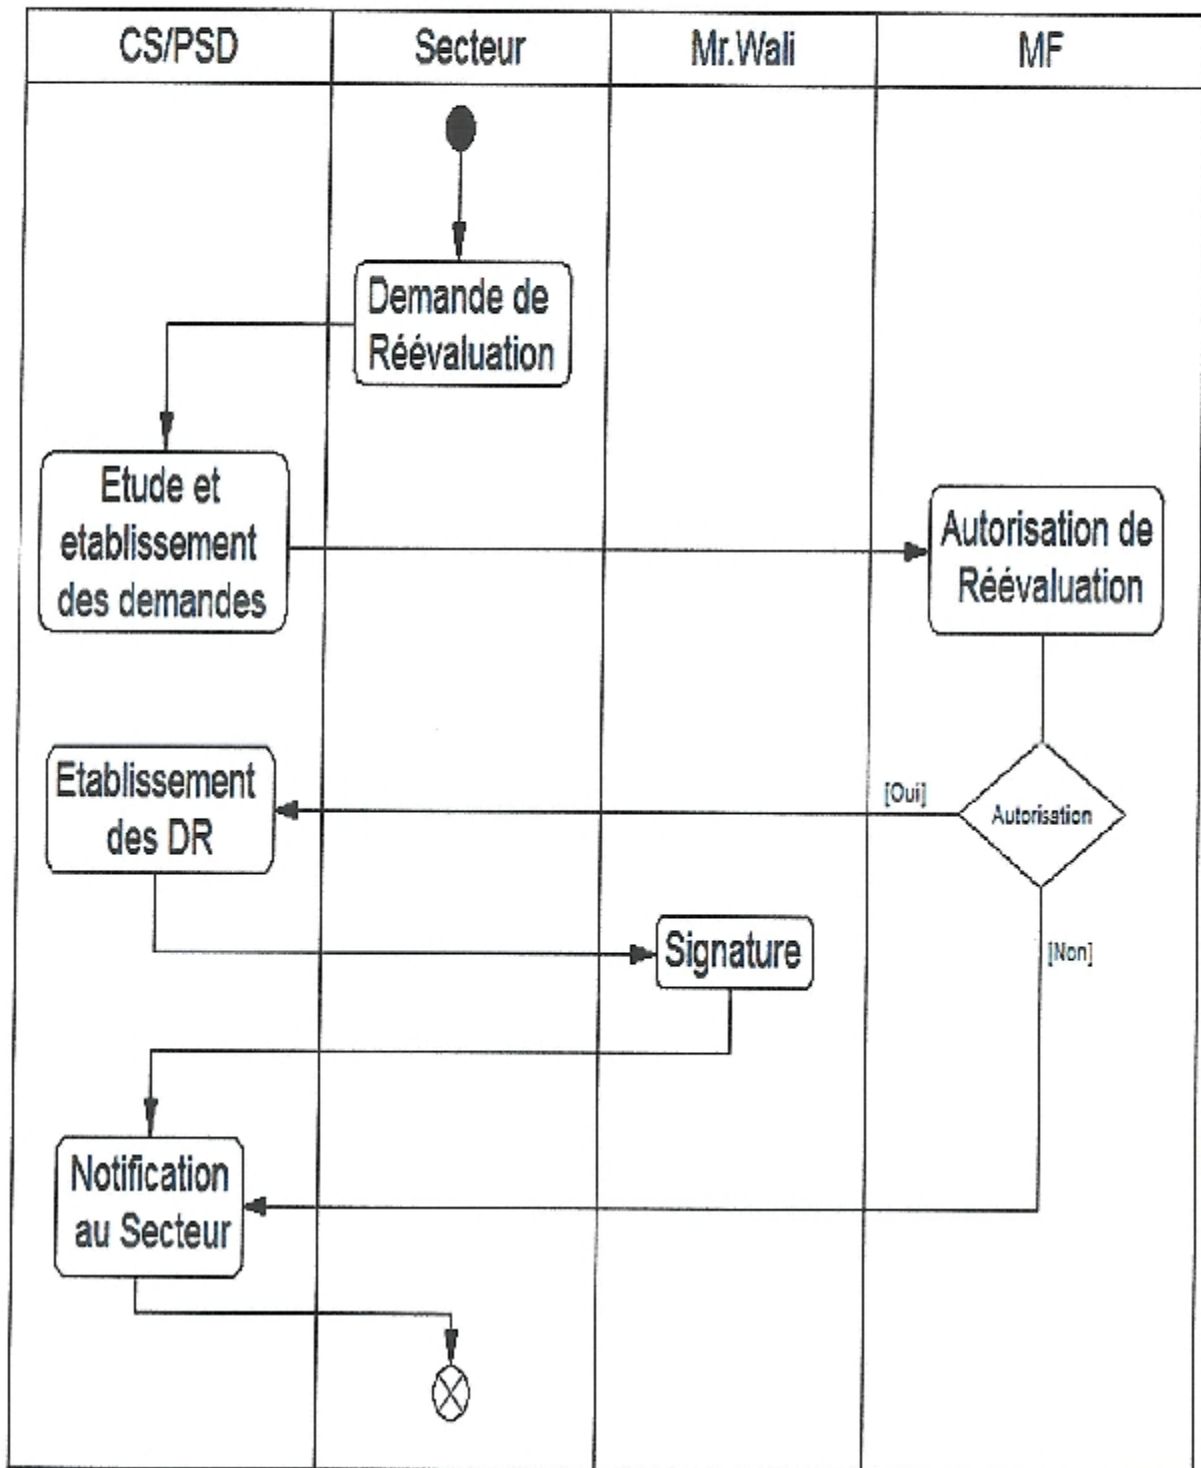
CS/PSD

Secteur

Mr.Wali

MF

Demande de Réévaluation

Etude et etablissement des demandes

Autorisation de Réévaluation

Autorisation

[Oui]

Etablissement des DR

Signature

[Non]

Notification au Secteur